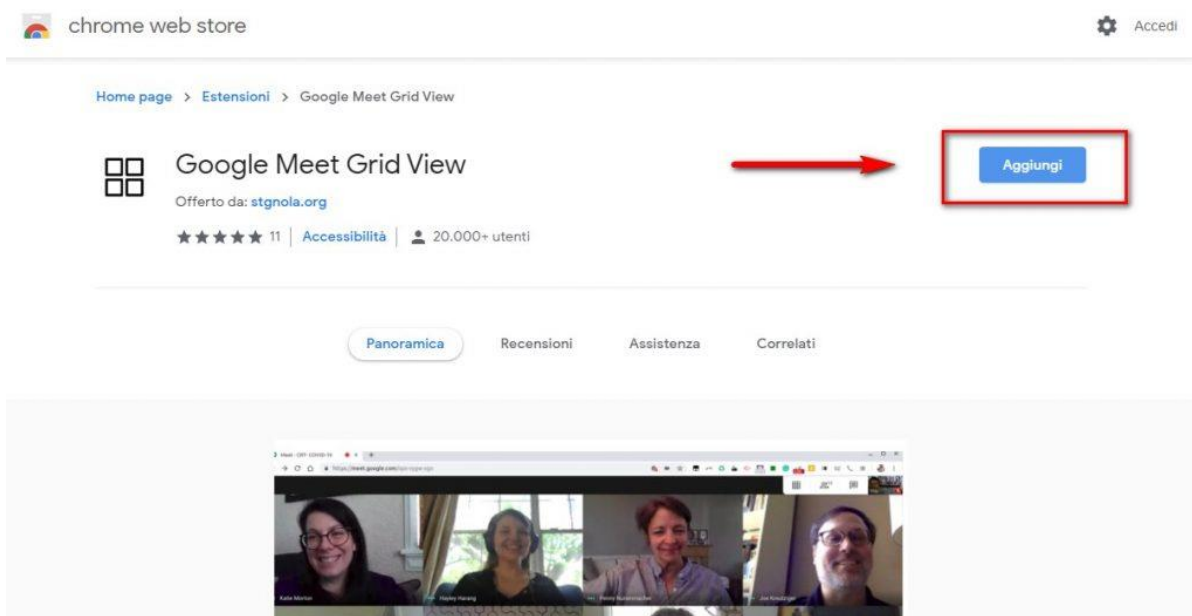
chrome web store

Accedi

Home page > Estensioni > Google Meet Grid View

Google Meet Grid View

Offerto da: stgnola.org

★★★★★ 11 | Accessibilità | 20.000+ utenti

Aggiungi

Panoramica

Recensioni

Assistenza

Correlati

Katie Morton

Hayley Harang

Penny Kunzmacher

Joe Kreutziger